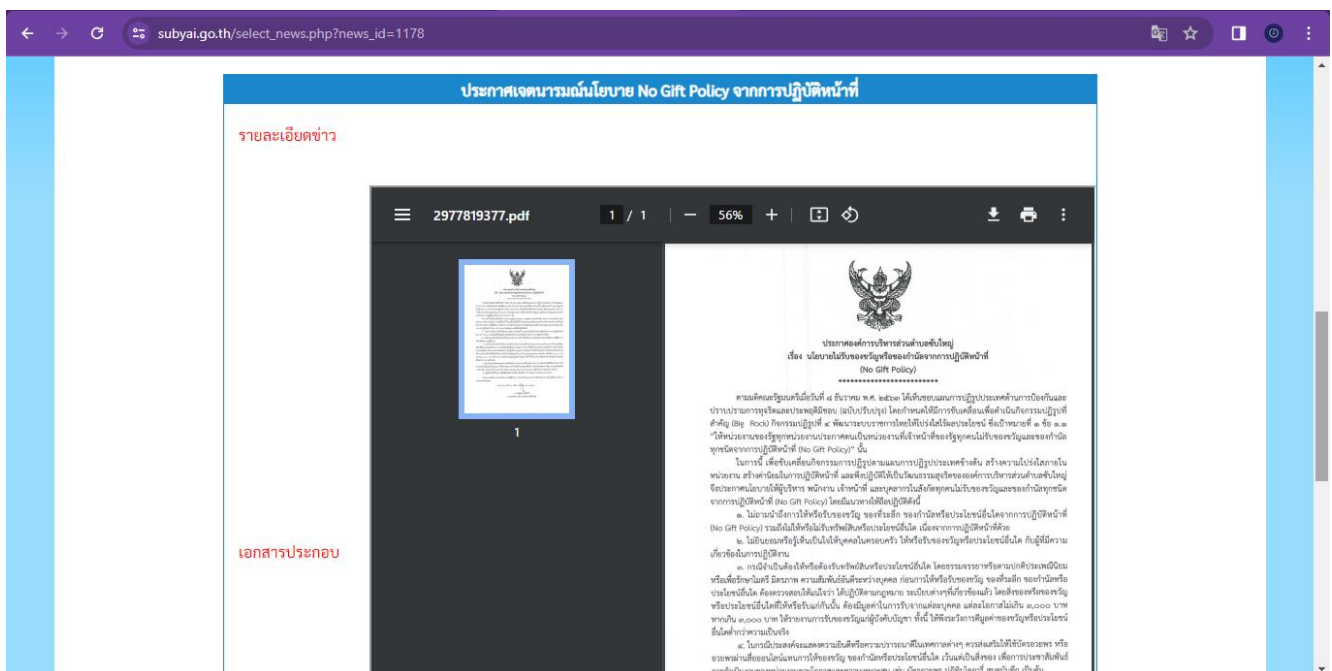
subyai.go.th/select_news.php?news_id=1178

ประกาศเจตนารมณ์นโยบาย No Gift Policy จากการปฏิบัติหน้าที่

รายละเอียดข่าว

2977819377.pdf 1 / 1 56%

1

ประกาศองค์การบริหารส่วนตำบลซับใหญ่
เรื่อง นโยบายไม่รับของขวัญหรือของกำนัลจากการปฏิบัติหน้าที่
(No Gift Policy)

ตามมติคณะรัฐมนตรีเมื่อวันที่ ๔ ธันวาคม พ.ศ. ๒๕๖๑ ได้เห็นชอบแผนการปฏิรูปประเทศด้านการป้องกันและปราบปรามการทุจริตและประพฤติมิชอบ (ฉบับปรับปรุง) โดยกำหนดให้มีการขับเคลื่อนเพื่อดำเนินกิจกรรมปฏิรูปที่สำคัญ (Big Rock) กิจกรรมปฏิรูปที่ ๔ พัฒนาระบบราชการไทยให้โปร่งใสไร้ผลประโยชน์ ซึ่งเป้าหมายที่ ๑ ข้อ ๑.๑ "ให้หน่วยงานของรัฐทุกหน่วยงานประกาศตนเป็นหน่วยงานที่เจ้าหน้าที่ของรัฐทุกคนไม่รับของขวัญและของกำนัลทุกชนิดจากการปฏิบัติหน้าที่ (No Gift Policy)" นั้น

ในการนี้ เพื่อขับเคลื่อนกิจกรรมการปฏิรูปตามแผนการปฏิรูปประเทศข้างต้น สร้างความโปร่งใสภายในหน่วยงาน สร้างค่านิยมในการปฏิบัติหน้าที่ และฟื้นฟูวิถีให้เป็นวัฒนธรรมสุจริตขององค์การบริหารส่วนตำบลซับใหญ่ จึงประกาศนโยบายให้ผู้บริหาร พนักงาน เจ้าหน้าที่ และบุคลากรในสังกัดทุกคนไม่รับของขวัญและของกำนัลทุกชนิดจากการปฏิบัติหน้าที่ (No Gift Policy) โดยมีแนวทางให้ถือปฏิบัติดังนี้

๑. ไม่ถามนำถึงการให้หรือรับของขวัญ ของที่ระลึก ของกำนัลหรือประโยชน์อื่นใดจากการปฏิบัติหน้าที่ (No Gift Policy) รวมถึงไม่ให้หรือไม่รับทรัพย์สินหรือประโยชน์อื่นใด เนื่องจากการปฏิบัติหน้าที่ด้วย

๒. ไม่ยินยอมหรือรู้เห็นเป็นใจให้บุคคลในครอบครัว ให้หรือรับของขวัญหรือประโยชน์อื่นใด กับผู้ที่มีความเกี่ยวข้องในการปฏิบัติงาน

๓. กรณีจำเป็นต้องให้หรือต้องรับทรัพย์สินหรือประโยชน์อื่นใด โดยธรรมจรรยาหรือตามปกติประเพณีนิยม หรือเพื่อรักษาไมตรี มิตรภาพ ความสัมพันธ์อันดีระหว่างบุคคล ก่อนการให้หรือรับของขวัญ ของที่ระลึก ของกำนัลหรือประโยชน์อื่นใด ต้องตรวจสอบให้แน่ใจว่า ได้ปฏิบัติตามกฎหมาย ระเบียบต่างๆที่เกี่ยวข้องแล้ว โดยสิ่งของหรือของขวัญหรือประโยชน์อื่นใดที่ให้หรือรับแก่กันนั้น ต้องมีมูลค่าในการรับจากแต่ละบุคคล แต่ละโอกาสไม่เกิน ๓,๐๐๐ บาท หากเกิน ๓,๐๐๐ บาท ให้รายงานการรับของขวัญแก่ผู้บังคับบัญชา ทั้งนี้ ให้พิจารณาการคืนค่าของขวัญหรือประโยชน์อื่นใดค่าการว่าความเป็นจริง

๔. ในกรณีประสงค์จะแสดงความยินดีหรือความปรารถนาดีในเทศกาลต่างๆ ควรส่งเสริมให้ใช้บัตรอวยพร หรืออวยพรผ่านสื่อออนไลน์แทนการให้ของขวัญ ของกำนัลหรือประโยชน์อื่นใด เว้นแต่เป็นสิ่งของ เพื่อการประชาสัมพันธ์

เอกสารประกอบ